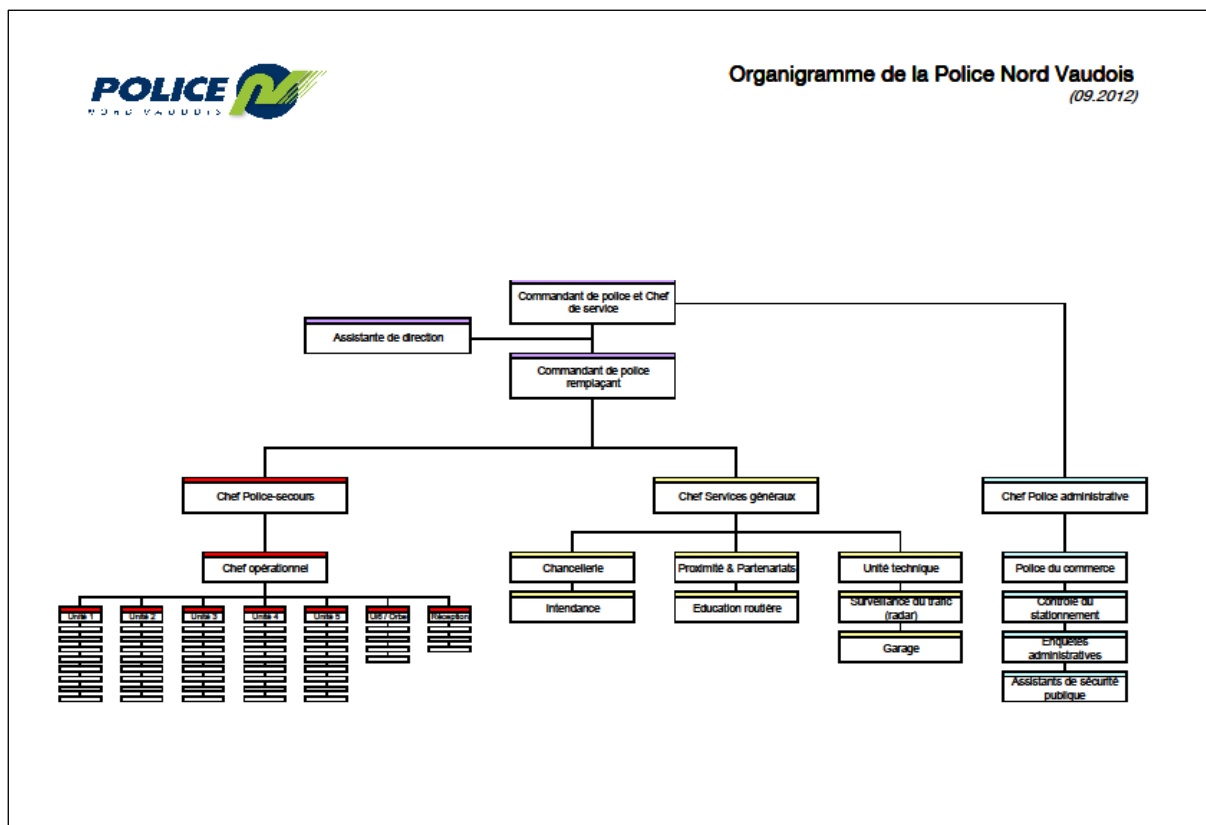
POLICE
NORD VAUDOIS

Organigramme de la Police Nord Vaudois
(09.2012)

Commandant de police et Chef de service

Assistante de direction

Commandant de police remplaçant

Chef Police-secours

Chef opérationnel

Unité 1

Unité 2

Unité 3

Unité 4

Unité 5

UIS / Orbe

Réception

Chef Services généraux

Chancellerie

Intendance

Proximité & Partenariats

Education routière

Unité technique

Surveillance du trafic (radar)

Garage

Chef Police administrative

Police du commerce

Contrôle du stationnement

Enquêtes administratives

Assistants de sécurité publique